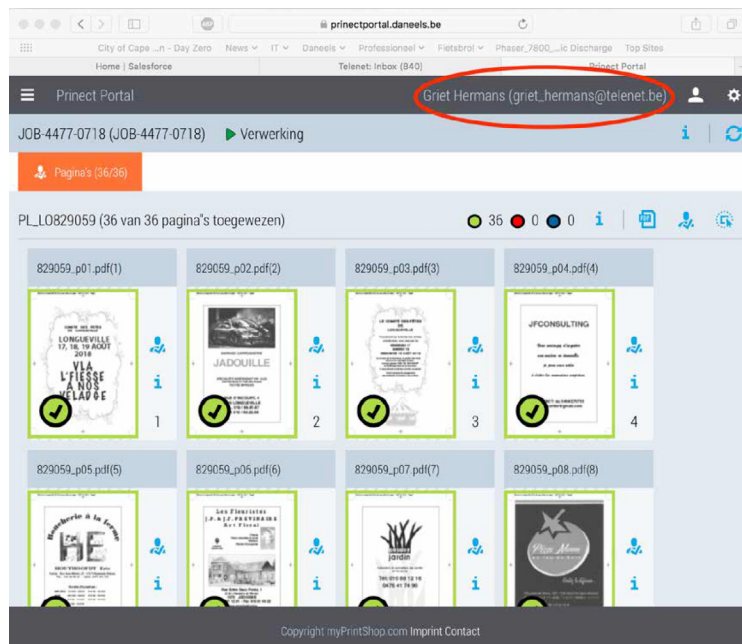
prinectportal.daneels.be

City of Cape ...n - Day Zero News IT Daneels Professioneel Fietsbrol Phaser_7600_...ic Discharge Top Sites

Home | Salesforce Telenet: Inbox (840) Prinect Portal

Prinect Portal Griet Hermans (griet_hermans@telenet.be)

JOB-4477-0718 (JOB-4477-0718) Verwerking

Pagina's (36/36)

PL_LO829059 (36 van 36 pagina"s toegewezen) 36 0 0

829059_p01.pdf(1)

LONGUEVILLE 17, 18, 19 AOUT 2018 VLA L'FIESSE A NOS VELADGE

1

829059_p02.pdf(2)

JADOUILLE

2

829059_p03.pdf(3)

3

829059_p04.pdf(4)

JFCONSULTING

4

829059_p05.pdf(5)

Boucherie à la ferme HE

829059_p06.pdf(6)

Les Fleuristes

829059_p07.pdf(7)

jardin

829059_p08.pdf(8)

Copyright myPrintShop.com Imprint Contact